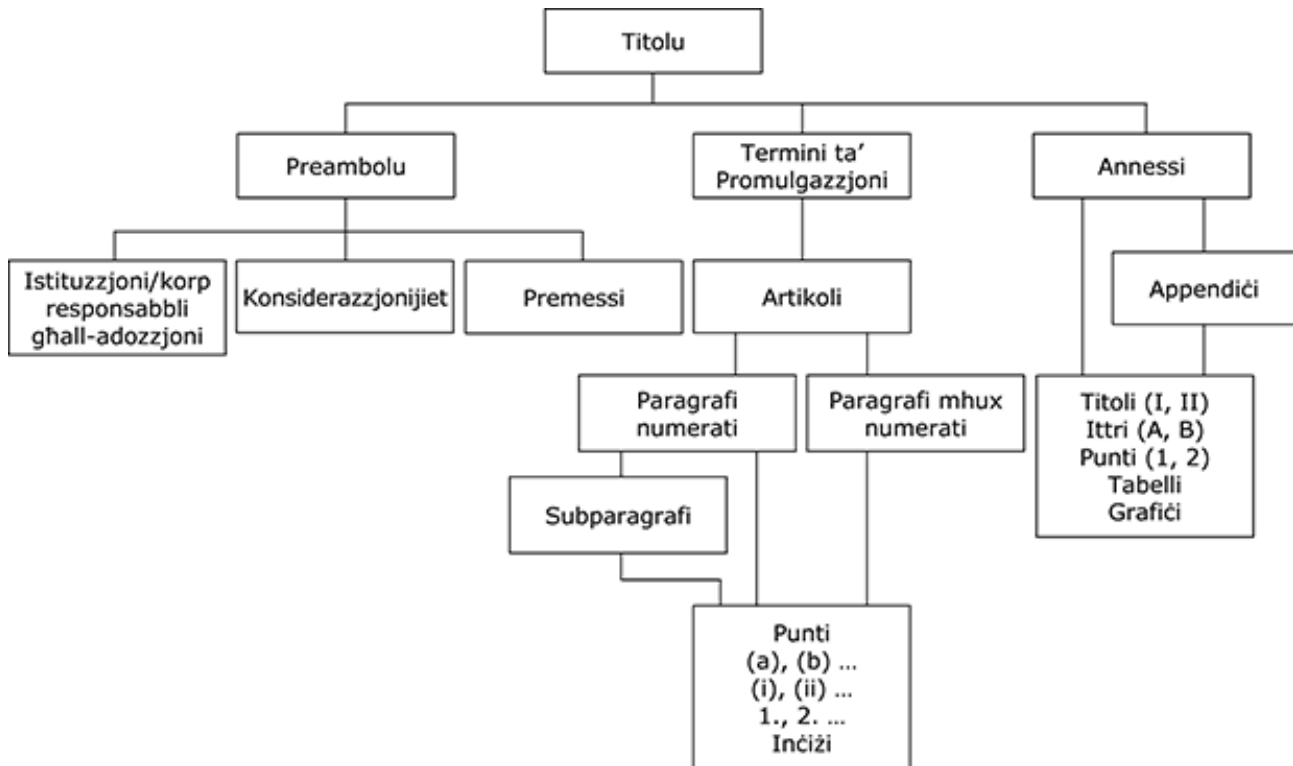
Titolu

Preambolu

Termini ta' Promulgazzjoni

Annessi

Istituzzjoni/korp responsabbli għall-adozzjoni

Konsiderazzjonijiet

Premessi

Artikoli

Appendiċi

Paragrafi numerati

Paragrafi mhux numerati

Titoli (I, II)
Ittri (A, B)
Punti (1, 2)
Tabelli
Grafiċi

Subparagrafi

Punti
(a), (b) …
(i), (ii) …
1., 2. …
Inċiżi